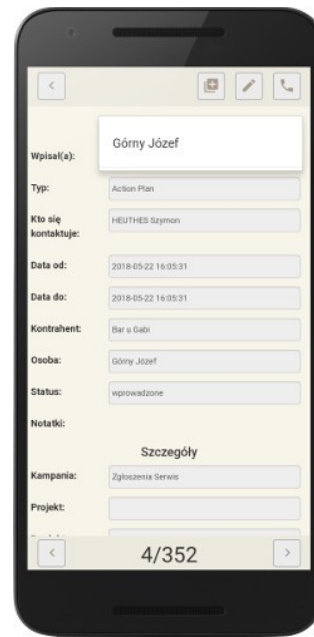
<

Górny Józef

Wpisał(a):

Typ: Action Plan

Kto się kontaktuje: HEUTHES Szymon

Data od: 2018-05-22 16:05:31

Data do: 2018-05-22 16:05:31

Kontrahent: Bar u Gabi

Osoba: Górny Józef

Status: wprowadzone

Notatki:

Szczegóły

Kampania: Zgłoszenia Serwis

Projekt:

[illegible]

<
4/352
>